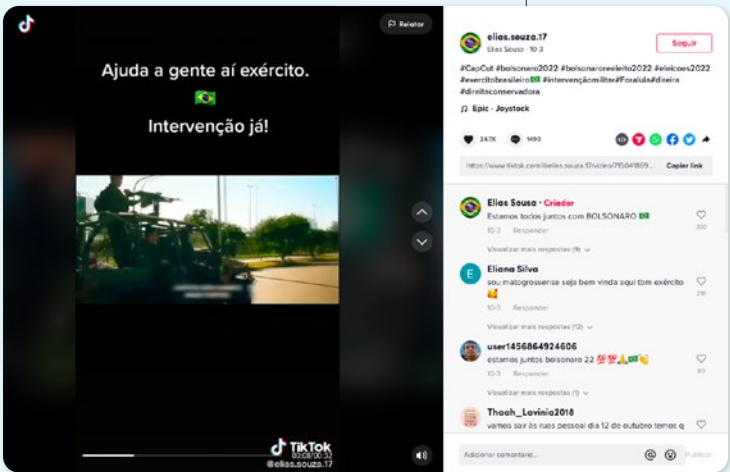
Relatar

Ajuda a gente aí exército.
🇧🇷
Intervenção já!

TikTok
00:08/00:32
@elias.souza.17

elias.souza.17
Elias Sousa · 10-3
Seguir

#CapCut #bolsonaro2022 #bolsonaroreeleito2022 #eleicoes2022 #exércitobrasileiro🇧🇷 #intervençãomilitar#Foralula#direita #direitaconservadora

♫ Epic - Joystock

247K 1490

https://www.tiktok.com/@elias.souza.17/video/715041869...
Copiar link

Elias Sousa · Criador
Estamos todos juntos com BOLSONARO 🇧🇷
10-3 Responder
300
Visualizar mais respostas (9)

Eliana Silva
sou matogrossense seja bem vinda aqui tem exército
10-3 Responder
218
Visualizar mais respostas (12)

user1456864924606
estamos juntos bolsonaro 22 💯💯🙏🇧🇷👏
10-3 Responder
83
Visualizar mais respostas (1)

Thaah_Lavinia2018
vamos sair às ruas pessoal dia 12 de outubro temos q

Adicionar comentário...
Publicar